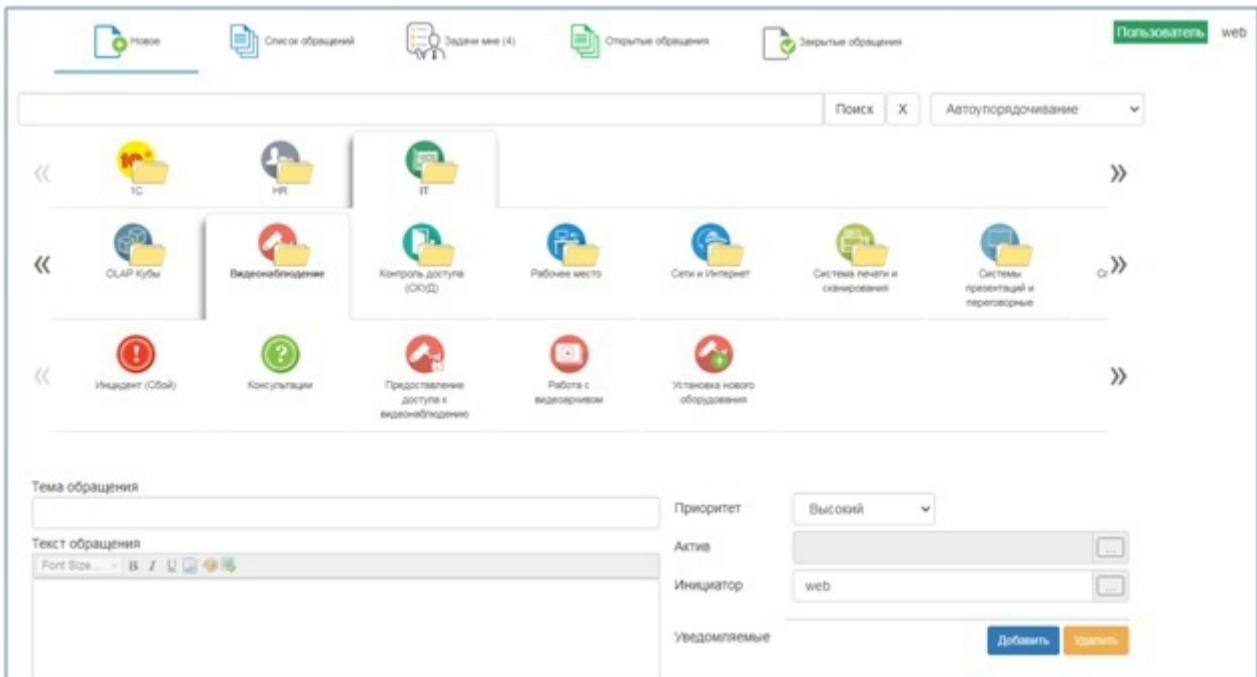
Новое Список обращений Задачи мне (4) Открытые обращения Закрытые обращения Пользователь web

Поиск X Автоупорядочивание

« 1С HR IT »

« OLAP Кубы Видеонаблюдение Контроль доступа (СКУД) Рабочее место Сети и Интернет Система печати и сканирования Системы презентаций и переговорные Сі »

« Инцидент (Сбой) Консультации Предоставление доступа к видеонаблюдению Работа с видеоархивом Установка нового оборудования »

Тема обращения

Текст обращения

Font Size... B I U

Приоритет Высокий

Актив

Инициатор web

Уведомляемые Добавить Удалить